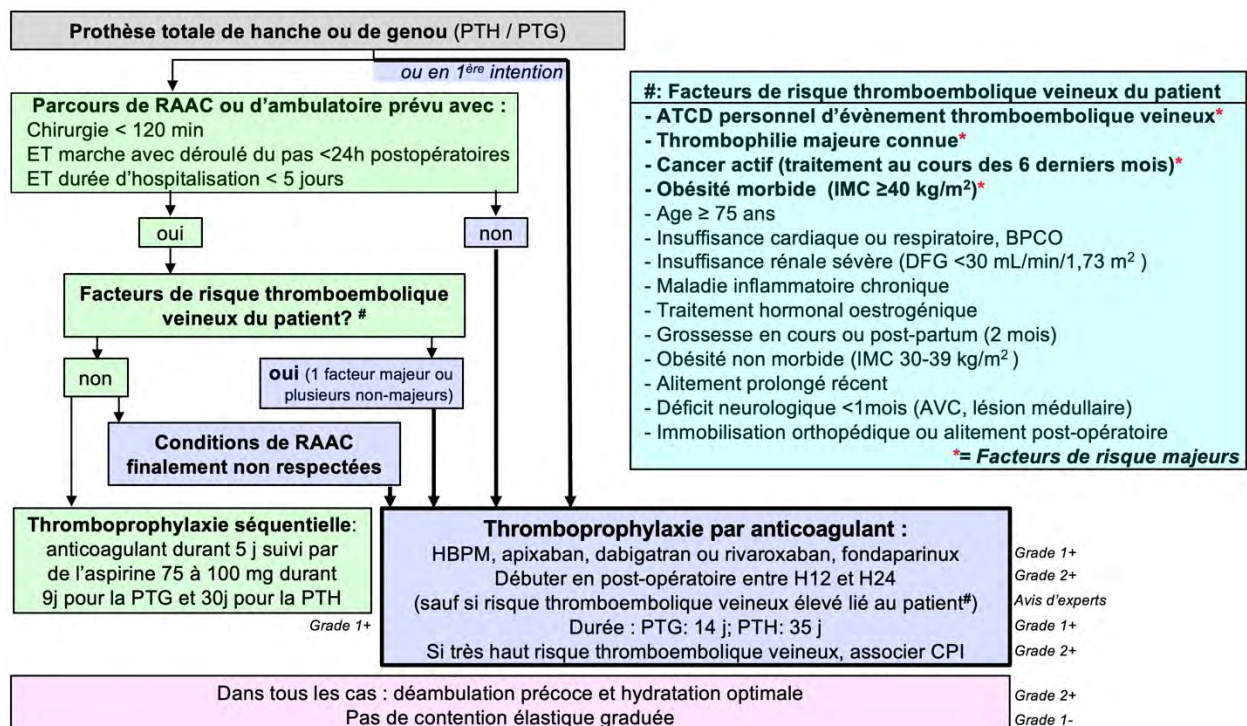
Prothèse totale de hanche ou de genou (PTH / PTG)

ou en 1ère intention

Parcours de RAAC ou d'ambulatoire prévu avec :
Chirurgie < 120 min
ET marche avec déroulé du pas <24h postopératoires
ET durée d'hospitalisation < 5 jours

oui

non

Facteurs de risque thromboembolique veineux du patient? #

non

oui (1 facteur majeur ou plusieurs non-majeurs)

Conditions de RAAC finalement non respectées

#: Facteurs de risque thromboembolique veineux du patient
- ATCD personnel d'évènement thromboembolique veineux*
- Thrombophilie majeure connue*
- Cancer actif (traitement au cours des 6 derniers mois)*
- Obésité morbide (IMC ≥40 kg/m$^2$)*
- Age ≥ 75 ans
- Insuffisance cardiaque ou respiratoire, BPCO
- Insuffisance rénale sévère (DFG <30 mL/min/1,73 m$^2$ )
- Maladie inflammatoire chronique
- Traitement hormonal oestrogénique
- Grossesse en cours ou post-partum (2 mois)
- Obésité non morbide (IMC 30-39 kg/m$^2$ )
- Alitement prolongé récent
- Déficit neurologique <1mois (AVC, lésion médullaire)
- Immobilisation orthopédique ou alitement post-opératoire
*= Facteurs de risque majeurs

Thromboprophylaxie séquentielle: anticoagulant durant 5 j suivi par de l'aspirine 75 à 100 mg durant 9j pour la PTG et 30j pour la PTH
Grade 1+

Thromboprophylaxie par anticoagulant :
HBPM, apixaban, dabigatran ou rivaroxaban, fondaparinux Grade 1+
Débuter en post-opératoire entre H12 et H24 Grade 2+
(sauf si risque thromboembolique veineux élevé lié au patient#) Avis d'experts
Durée : PTG: 14 j; PTH: 35 j Grade 1+
Si très haut risque thromboembolique veineux, associer CPI Grade 2+

Dans tous les cas : déambulation précoce et hydratation optimale Grade 2+
Pas de contention élastique graduée Grade 1-